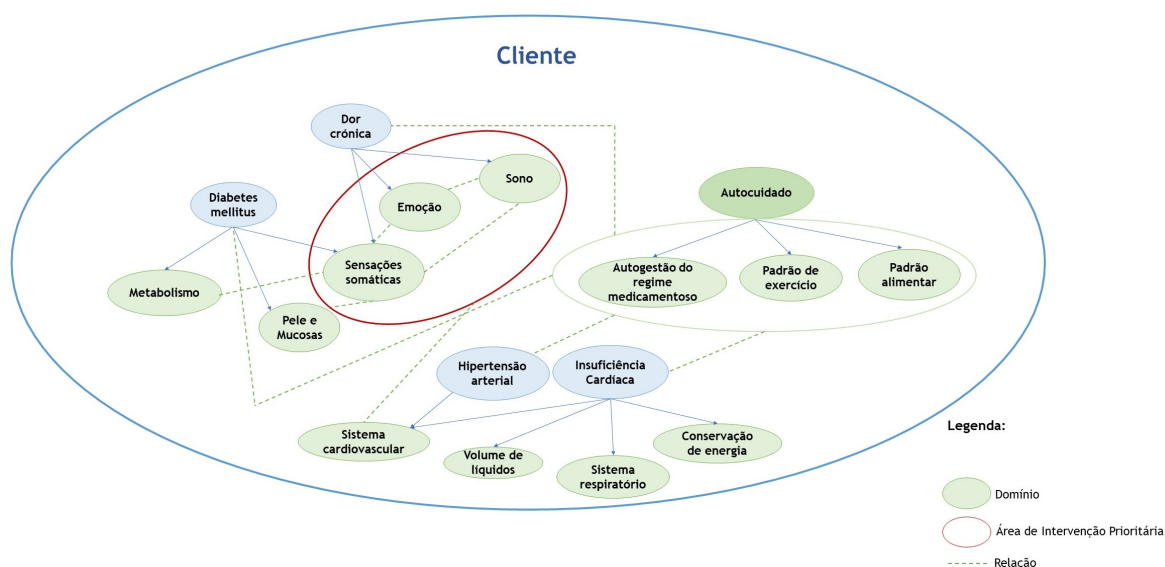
Cliente

Dor crónica

Sono

Emoção

Diabetes mellitus

Sensações somáticas

Metabolismo

Pele e Mucosas

Autocuidado

Autogestão do regime medicamentoso

Padrão de exercício

Padrão alimentar

Hipertensão arterial

Insuficiência Cardíaca

Sistema cardiovascular

Volume de líquidos

Sistema respiratório

Conservação de energia

Legenda:

Domínio

Área de Intervenção Prioritária

Relação